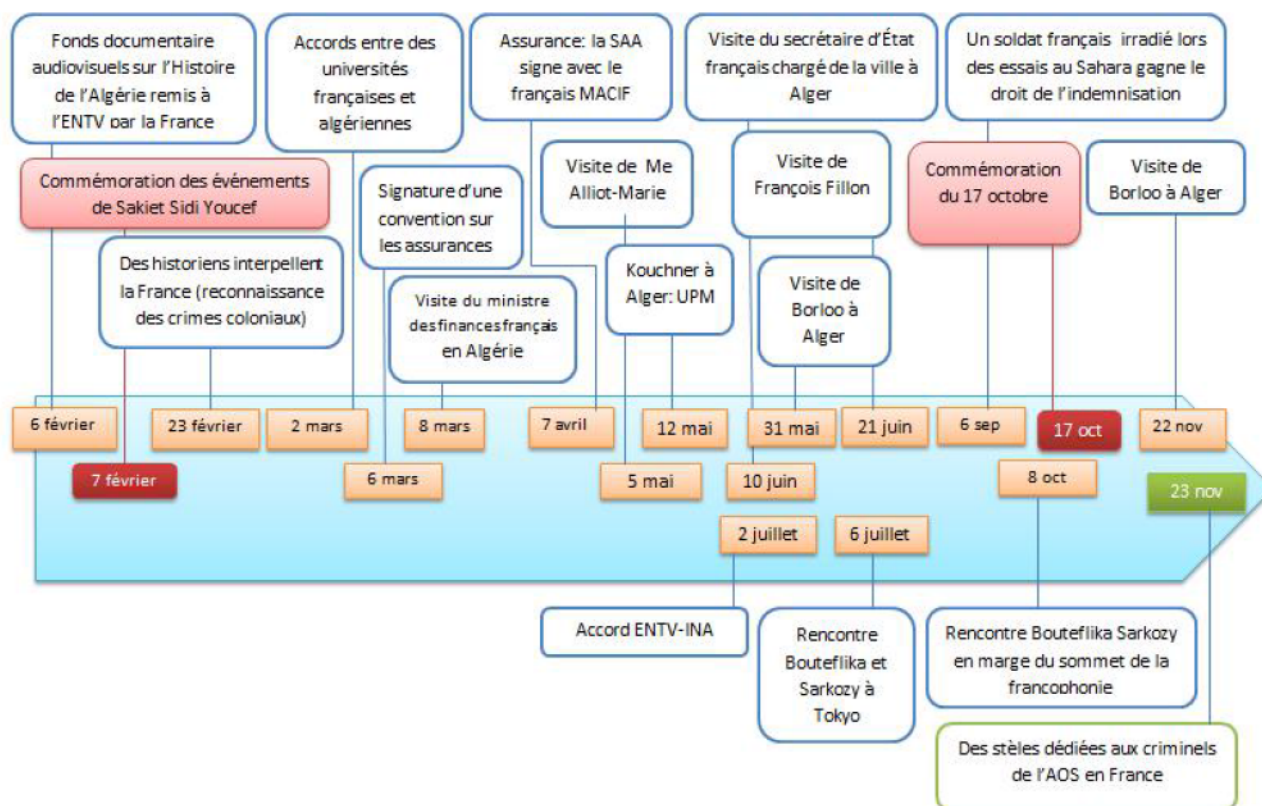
Fonds documentaire audiovisuels sur l'Histoire de l'Algérie remis à l'ENTV par la France

Accords entre des universités françaises et algériennes

Assurance: la SAA signe avec le français MACIF

Visite du secrétaire d'État français chargé de la ville à Alger

Un soldat français irradié lors des essais au Sahara gagne le droit de l'indemnisation

Commémoration des événements de Sakiet Sidi Youcef

Signature d'une convention sur les assurances

Visite de Me Alliot-Marie

Visite de François Fillon

Commémoration du 17 octobre

Visite de Borloo à Alger

Des historiens interpellent la France (reconnaissance des crimes coloniaux)

Visite du ministre des finances français en Algérie

Kouchner à Alger: UPM

Visite de Borloo à Alger

6 février

7 février

23 février

2 mars

6 mars

8 mars

7 avril

5 mai

12 mai

31 mai

10 juin

21 juin

6 sep

17 oct

8 oct

22 nov

23 nov

2 juillet

6 juillet

Accord ENTV-INA

Rencontre Bouteflika et Sarkozy à Tokyo

Rencontre Bouteflika Sarkozy en marge du sommet de la francophonie

Des stèles dédiées aux criminels de l'AOS en France